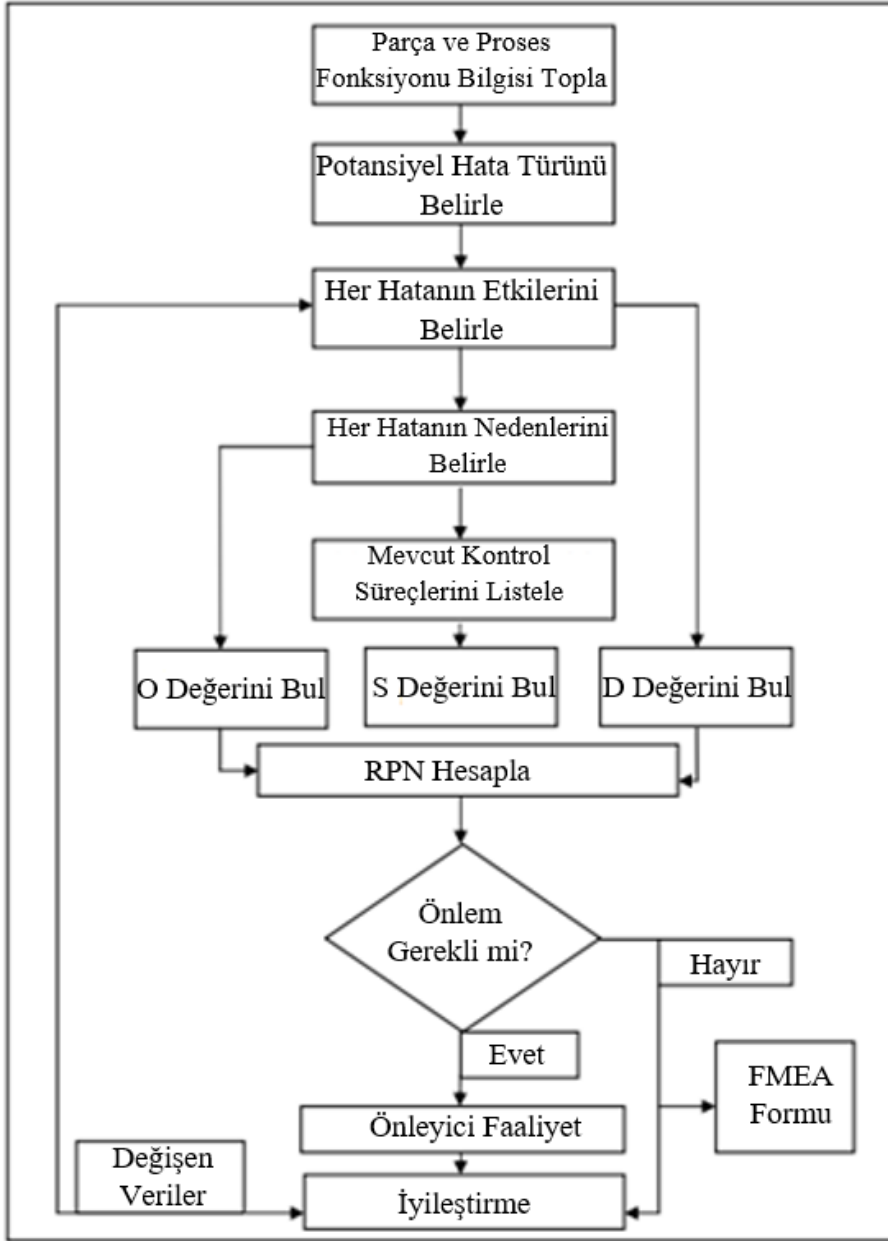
Parça ve Proses Fonksiyonu Bilgisi Topla

Potansiyel Hata Türünü Belirle

Her Hatanın Etkilerini Belirle

Her Hatanın Nedenlerini Belirle

Mevcut Kontrol Süreçlerini Listele

O Değerini Bul

S Değerini Bul

D Değerini Bul

RPN Hesapla

Önlem Gerekli mi?

Hayır

Evet

FMEA Formu

Önleyici Faaliyet

Değişen Veriler

İyileştirme